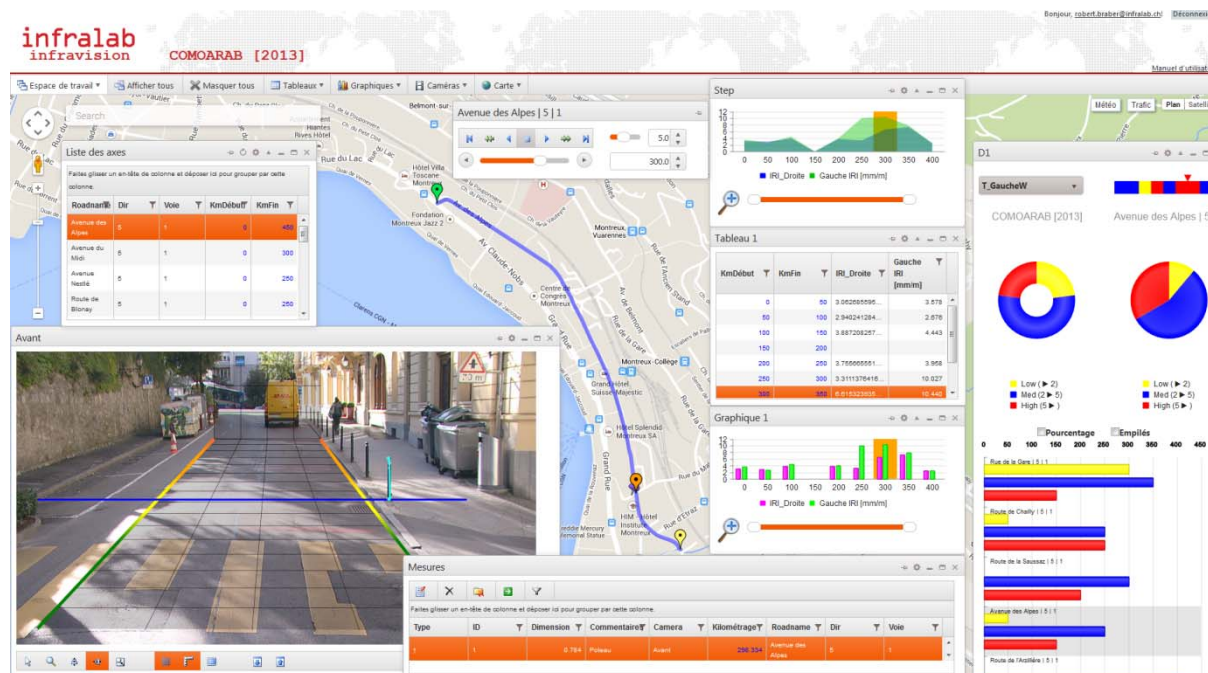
infralab
infravision

COMOARAB [2013]

Bonjour, robert.braber@infralab.ch | Déconnexion

Manuel d'utilisation

Espace de travail ▾ | Afficher tous | Masquer tous | Tableaux ▾ | Graphiques ▾ | Caméras ▾ | Carte ▾

Search

Liste des axes

Faites glisser un en-tête de colonne et déposer ici pour grouper par cette colonne.

| Roadname | Dir | Voie | KmDébut | KmFin |
|---|---|---|---|---|
| Avenue des Alpes | 5 | 1 | 0 | 450 |
| Avenue du Midi | 5 | 1 | 0 | 300 |
| Avenue Nestlé | 5 | 1 | 0 | 250 |
| Route de Blonay | 5 | 1 | 0 | 250 |

Avenue des Alpes | 5 | 1

5.0

300.0

Step

0 50 100 150 200 250 300 350 400

IRI_Droite Gauche IRI [mm/m]

Météo | Trafic | Plan | Satellite

D1

T_GaucheW

COMOARAB [2013]

Avenue des Alpes | 5

Tableau 1

| KmDébut | KmFin | IRI_Droite | Gauche IRI [mm/m] |
|---|---|---|---|
| 0 | 50 | 3.062685595... | 3.578 |
| 50 | 100 | 2.940241284... | 2.678 |
| 100 | 150 | 3.887208257... | 4.443 |
| 150 | 200 | | |
| 200 | 250 | 3.765666551... | 3.958 |
| 250 | 300 | 3.311376416... | 10.027 |
| 300 | 350 | 6.615323935 | 10.446 |

Low (► 2)
Med (2 ► 5)
High (5 ►)

Low (► 2)
Med (2 ► 5)
High (5 ►)

Pourcentage Empilés

0 50 100 150 200 250 300 350 400 450

Rue de la Gare | 5 | 1

Route de Chailly | 5 | 1

Route de la Saussaz | 5 | 1

Avenue des Alpes | 5 | 1

Route de l'Ardillère | 5 | 1

Avant

Graphique 1

0 50 100 150 200 250 300 350 400

IRI_Droite Gauche IRI [mm/m]

Mesures

Faites glisser un en-tête de colonne et déposer ici pour grouper par cette colonne.

| Type | ID | Dimension | Commentaire | Camera | Kilométrage | Roadname | Dir | Voie |
|---|---|---|---|---|---|---|---|---|
| 1 | 1 | 0.764 | Poteau | Avant | 256.334 | Avenue des Alpes | 5 | 1 |

Belmont-sur-Lausanne
Rue du Lac
Hôtel Villa Toscane Montreux
Fondation Montreux Jazz 2
Av. Claude Nobs
Montreux, Vuarennes
Centre de Congrès Montreux
Grand Rue
Montreux-College
Grand Hôtel Suisse Majestic
Hôtel Splendid Montreux SA
HIM Hôtel Institute Montreux
Freddie Mercury Memorial Statue
Rue du Marché
Rue de la Gare
Av. de Belmont